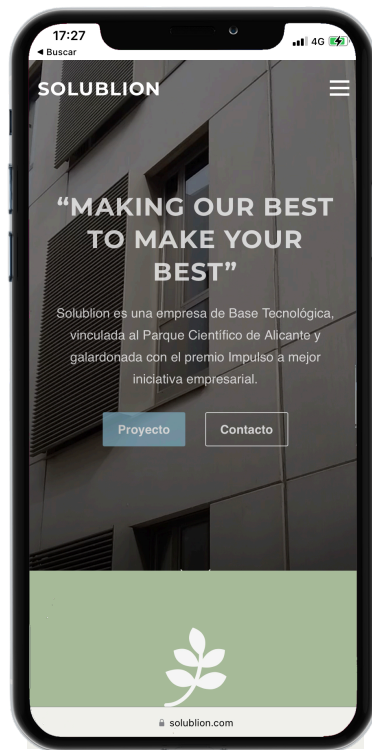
17:27
◂ Buscar
4G

SOLUBLION

“MAKING OUR BEST TO MAKE YOUR BEST”

Solublion es una empresa de Base Tecnológica, vinculada al Parque Científico de Alicante y galardonada con el premio Impulso a mejor iniciativa empresarial.

Proyecto
Contacto

solublion.com